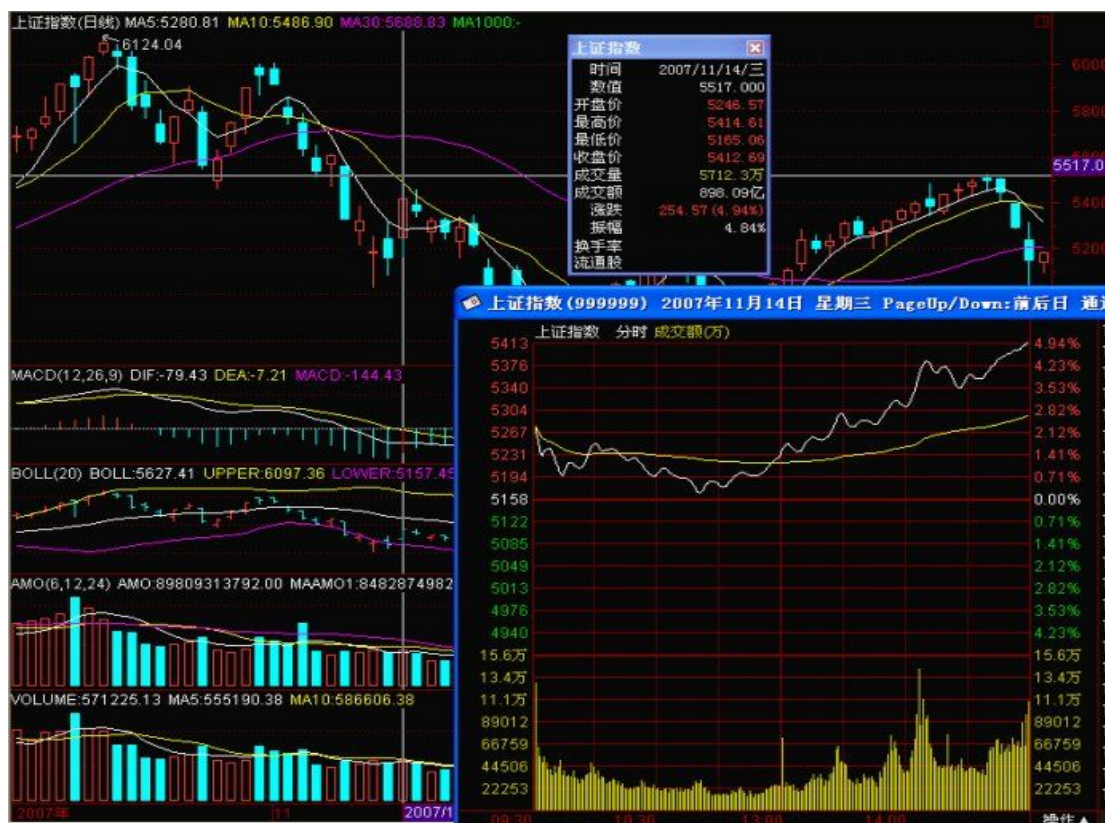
上证指数(日线) MA5:5280.81 MA10:5486.90 MA30:5688.83 MA1000:-

6124.04

6000
5800
5600
5517.0
5400
5200

上证指数

| 时间 | 2007/11/14/三 |
|---|---|
| 数值 | 5517.000 |
| 开盘价 | 5246.57 |
| 最高价 | 5414.61 |
| 最低价 | 5165.06 |
| 收盘价 | 5412.69 |
| 成交量 | 5712.3万 |
| 成交额 | 898.09亿 |
| 涨跌 | 254.57(4.94%) |
| 振幅 | 4.84% |
| 换手率 | |
| 流通股 | |

MACD(12,26,9) DIF:-79.43 DEA:-7.21 MACD:-144.43

BOLL(20) BOLL:5627.41 UPPER:6097.36 LOWER:5157.45

AMO(6,12,24) AMO:89809313792.00 MAAMO1:8482874982

VOLUME:571225.13 MA5:555190.38 MA10:586606.38

2007年 11 2007/1

上证指数(999999) 2007年11月14日 星期三 PageUp/Down:前后日 通

上证指数 分时 成交额(万)

| 5413 | 4.94% |
|---|---|
| 5376 | 4.23% |
| 5340 | 3.53% |
| 5304 | 2.82% |
| 5267 | 2.12% |
| 5231 | 1.41% |
| 5194 | 0.71% |
| 5158 | 0.00% |
| 5122 | 0.71% |
| 5085 | 1.41% |
| 5049 | 2.12% |
| 5013 | 2.82% |
| 4976 | 3.53% |
| 4940 | 4.23% |
| 15.6万 | 15.6万 |
| 13.4万 | 13.4万 |
| 11.1万 | 11.1万 |
| 89012 | 89012 |
| 66759 | 66759 |
| 44506 | 44506 |
| 22253 | 22253 |

09:30 10:30 13:00 14:00

操作▲